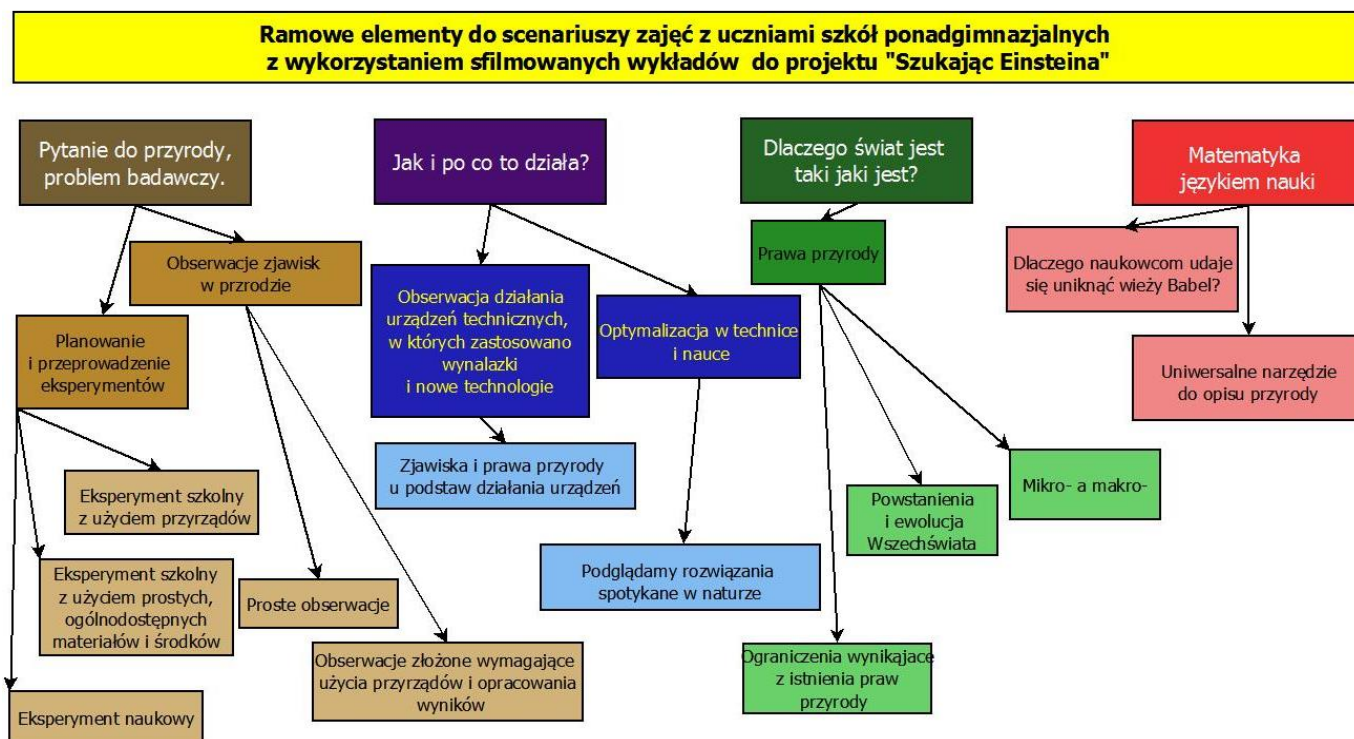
Ramowe elementy do scenariuszy zajęć z uczniami szkół ponadgimnazjalnych z wykorzystaniem sfilmowanych wykładów do projektu "Szukając Einsteina"

Pytanie do przyrody, problem badawczy.

Obserwacje zjawisk w przrodzie

Planowanie i przeprowadzenie eksperymentów

Eksperyment szkolny z użyciem przyrządów

Eksperyment szkolny z użyciem prostych, ogólnodostępnych materiałów i środków

Eksperyment naukowy

Proste obserwacje

Obserwacje złożone wymagające użycia przyrządów i opracowania wyników

Jak i po co to działa?

Obserwacja działania urządzeń technicznych, w których zastosowano wynalazki i nowe technologie

Optymalizacja w technice i nauce

Zjawiska i prawa przyrody u podstaw działania urządzeń

Podglądamy rozwiązania spotykane w naturze

Dlaczego świat jest taki jaki jest?

Prawa przyrody

Powstanienia i ewolucja Wszechświata

Mikro- a makro-

Ograniczenia wynikajace z istnienia praw przyrody

Matematyka językiem nauki

Dlaczego naukowcom udaje się uniknąć wieży Babel?

Uniwersalne narzędzie do opisu przyrody